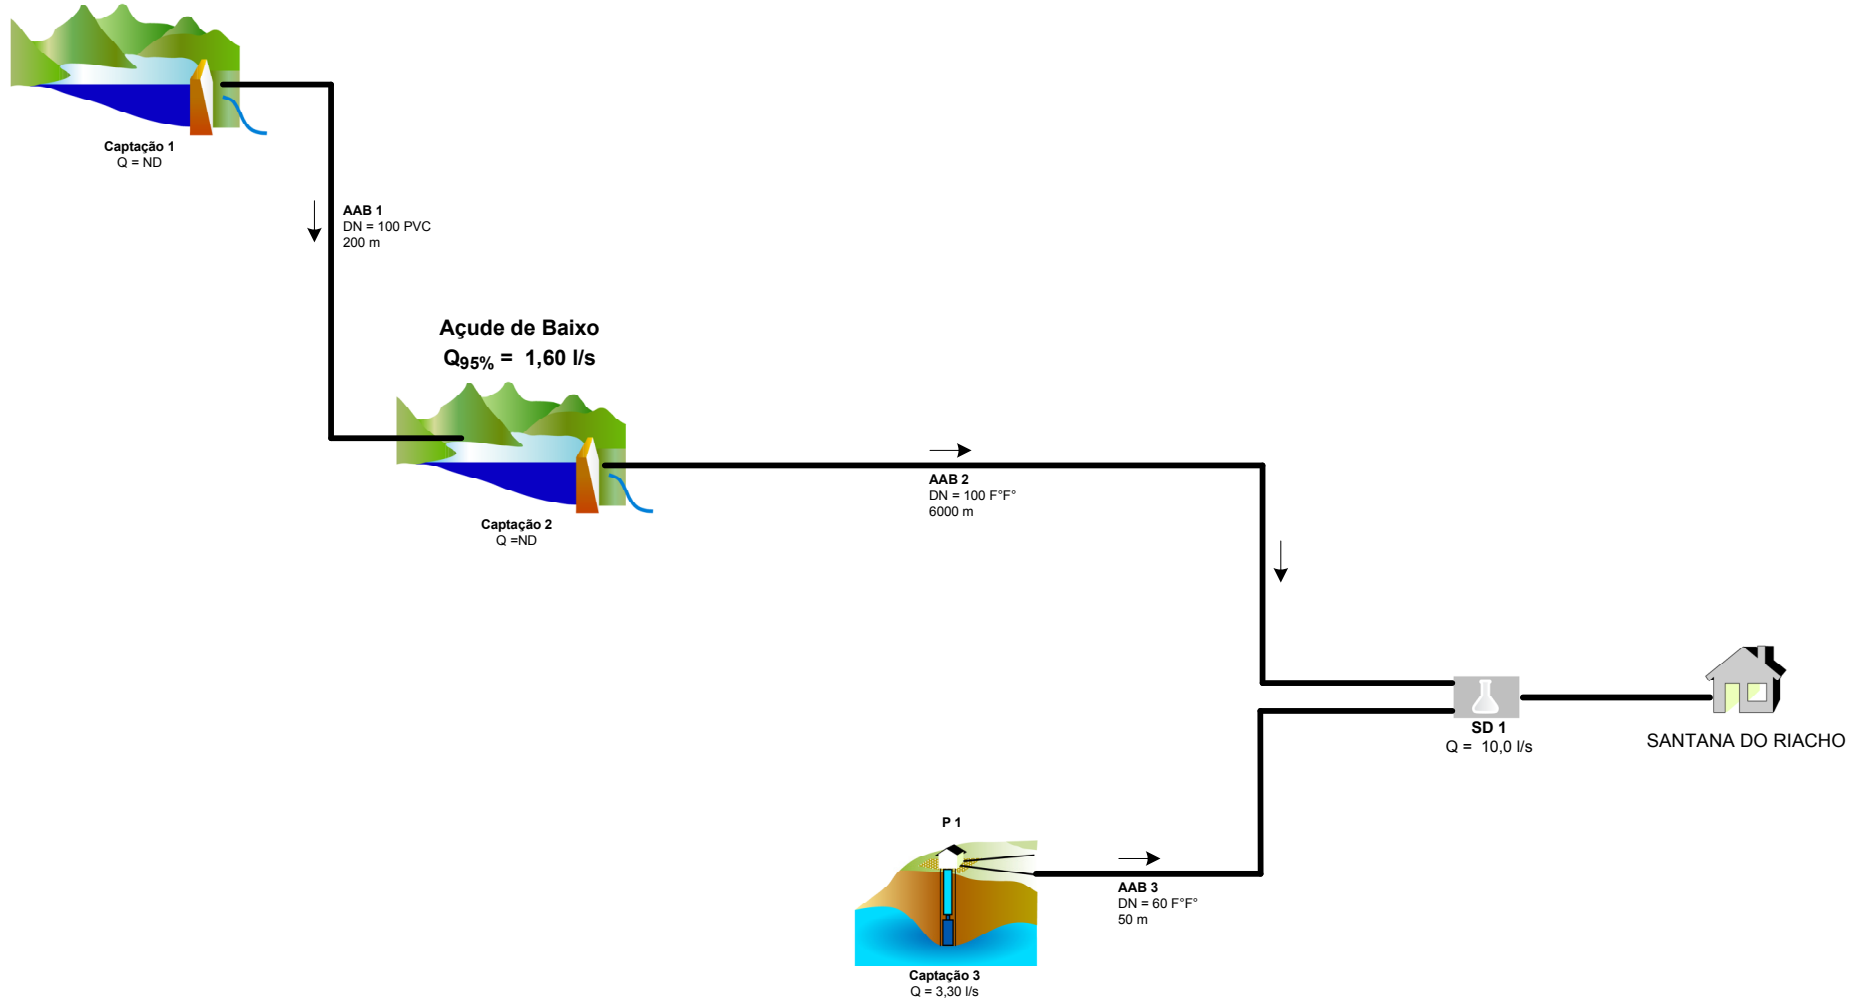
Captação 1
Q = ND

AAB 1
DN = 100 PVC
200 m

Açude de Baixo
$Q_{95\%}$ = 1,60 l/s

Captação 2
Q =ND

AAB 2
DN = 100 F°F°
6000 m

SD 1
Q = 10,0 l/s

SANTANA DO RIACHO

P 1

AAB 3
DN = 60 F°F°
50 m

Captação 3
Q = 3,30 l/s